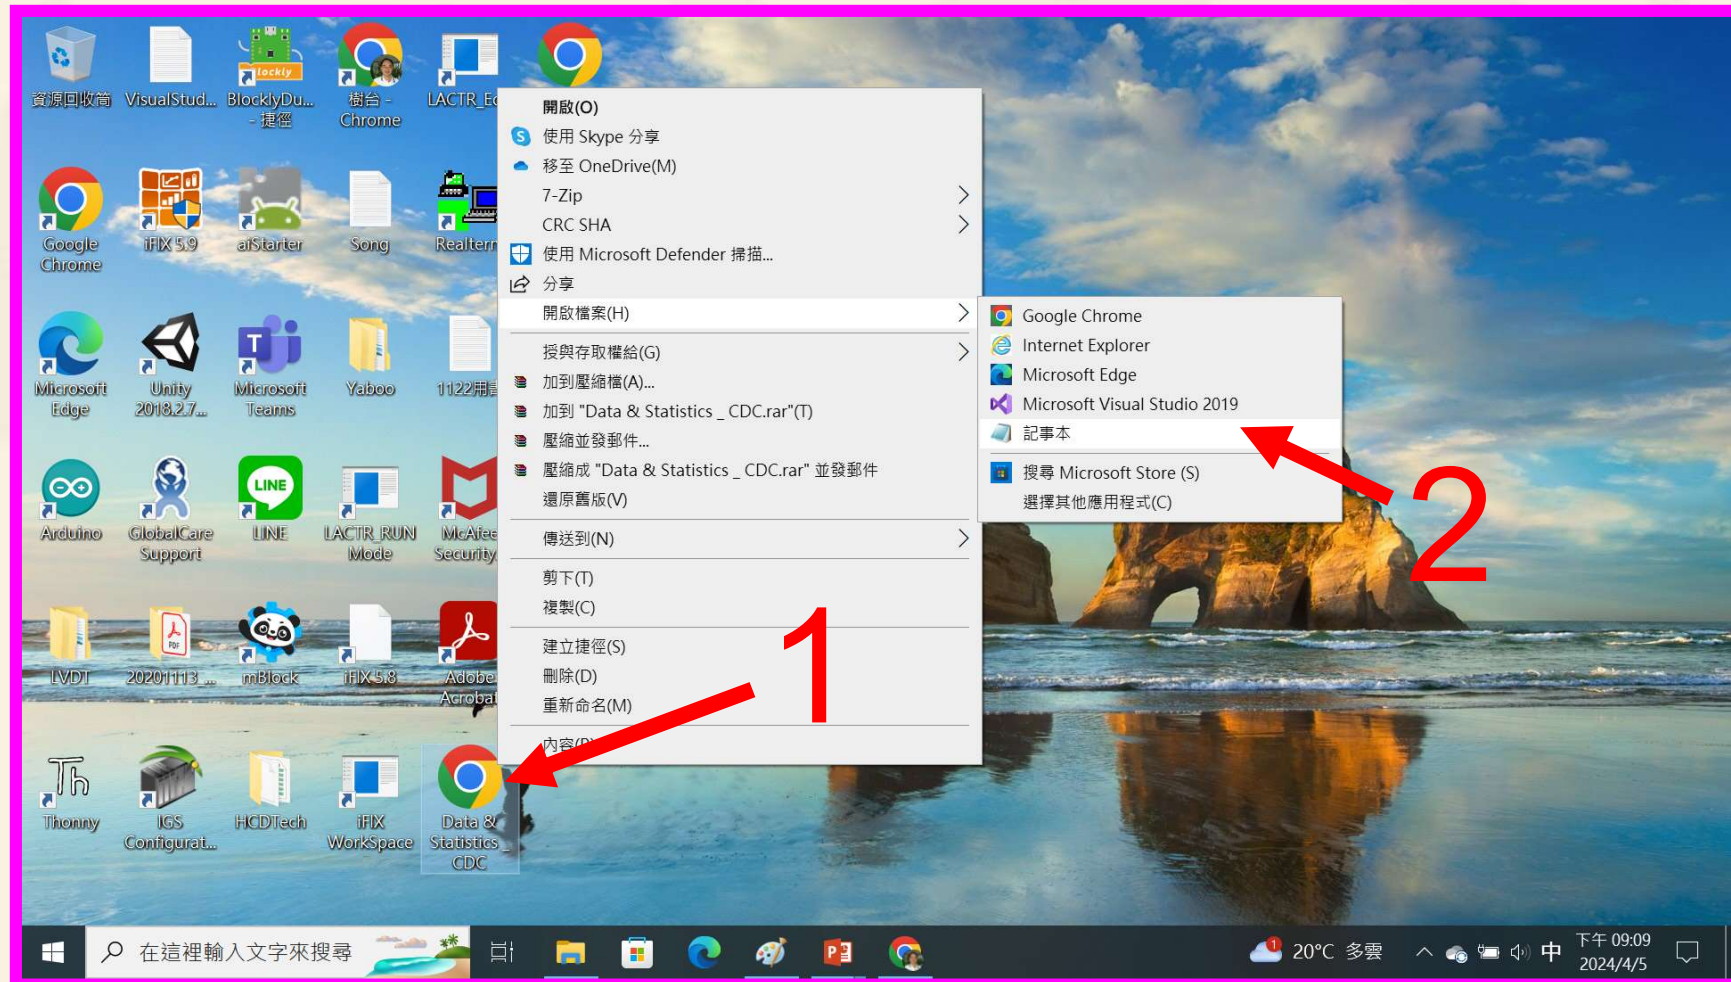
資源回收筒
VisualStud...
BlocklyDu... - 捷徑
樹台 - Chrome
LACTR_E
Google Chrome
iFIX 5.9
aiStarter
Song
Realtern
Microsoft Edge
Unity 2018.2.7...
Microsoft Teams
Yaboo
1122用
Arduino
GlobalCare Support
LINE
LACTR_RUN Mode
McAfee Security
LVDT
20201113_...
mBlock
iFIX 5.8
Adobe Acrobat
Thonny
IGS Configurat...
HCDTech
iFIX WorkSpace
Data & Statistics _ CDC

開啟(O)
使用 Skype 分享
移至 OneDrive(M)
7-Zip
CRC SHA
使用 Microsoft Defender 掃描...
分享
開啟檔案(H)
授與存取權給(G)
加到壓縮檔(A)...
加到 "Data & Statistics _ CDC.rar"(T)
壓縮並發郵件...
壓縮成 "Data & Statistics _ CDC.rar" 並發郵件
還原舊版(V)
傳送到(N)
剪下(T)
複製(C)
建立捷徑(S)
刪除(D)
重新命名(M)
內容(R)

Google Chrome
Internet Explorer
Microsoft Edge
Microsoft Visual Studio 2019
記事本
搜尋 Microsoft Store (S)
選擇其他應用程式(C)

1
2

在這裡輸入文字來搜尋
20°C 多雲
中
下午 09:09
2024/4/5